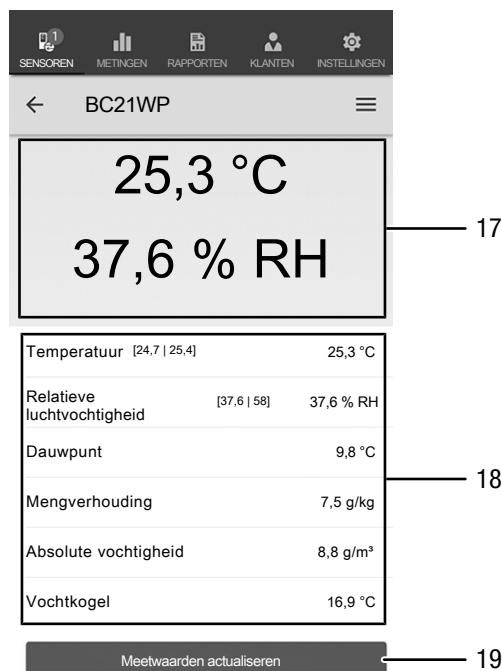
1
SENSOREN METINGEN RAPPORTEN KLANTEN INSTELLINGEN

← BC21WP ≡

25,3 °C

37,6 % RH

17

| | | |
|---|---|---|
| Temperatuur | [24,7 \| 25,4] | 25,3 °C |
| Relatieve luchtvochtigheid | [37,6 \| 58] | 37,6 % RH |
| Dauwpunt | | 9,8 °C |
| Mengverhouding | | 7,5 g/kg |
| Absolute vochtigheid | | 8,8 g/m³ |
| Vochtkogel | | 16,9 °C |

18

Meetwaarden actualiseren

19